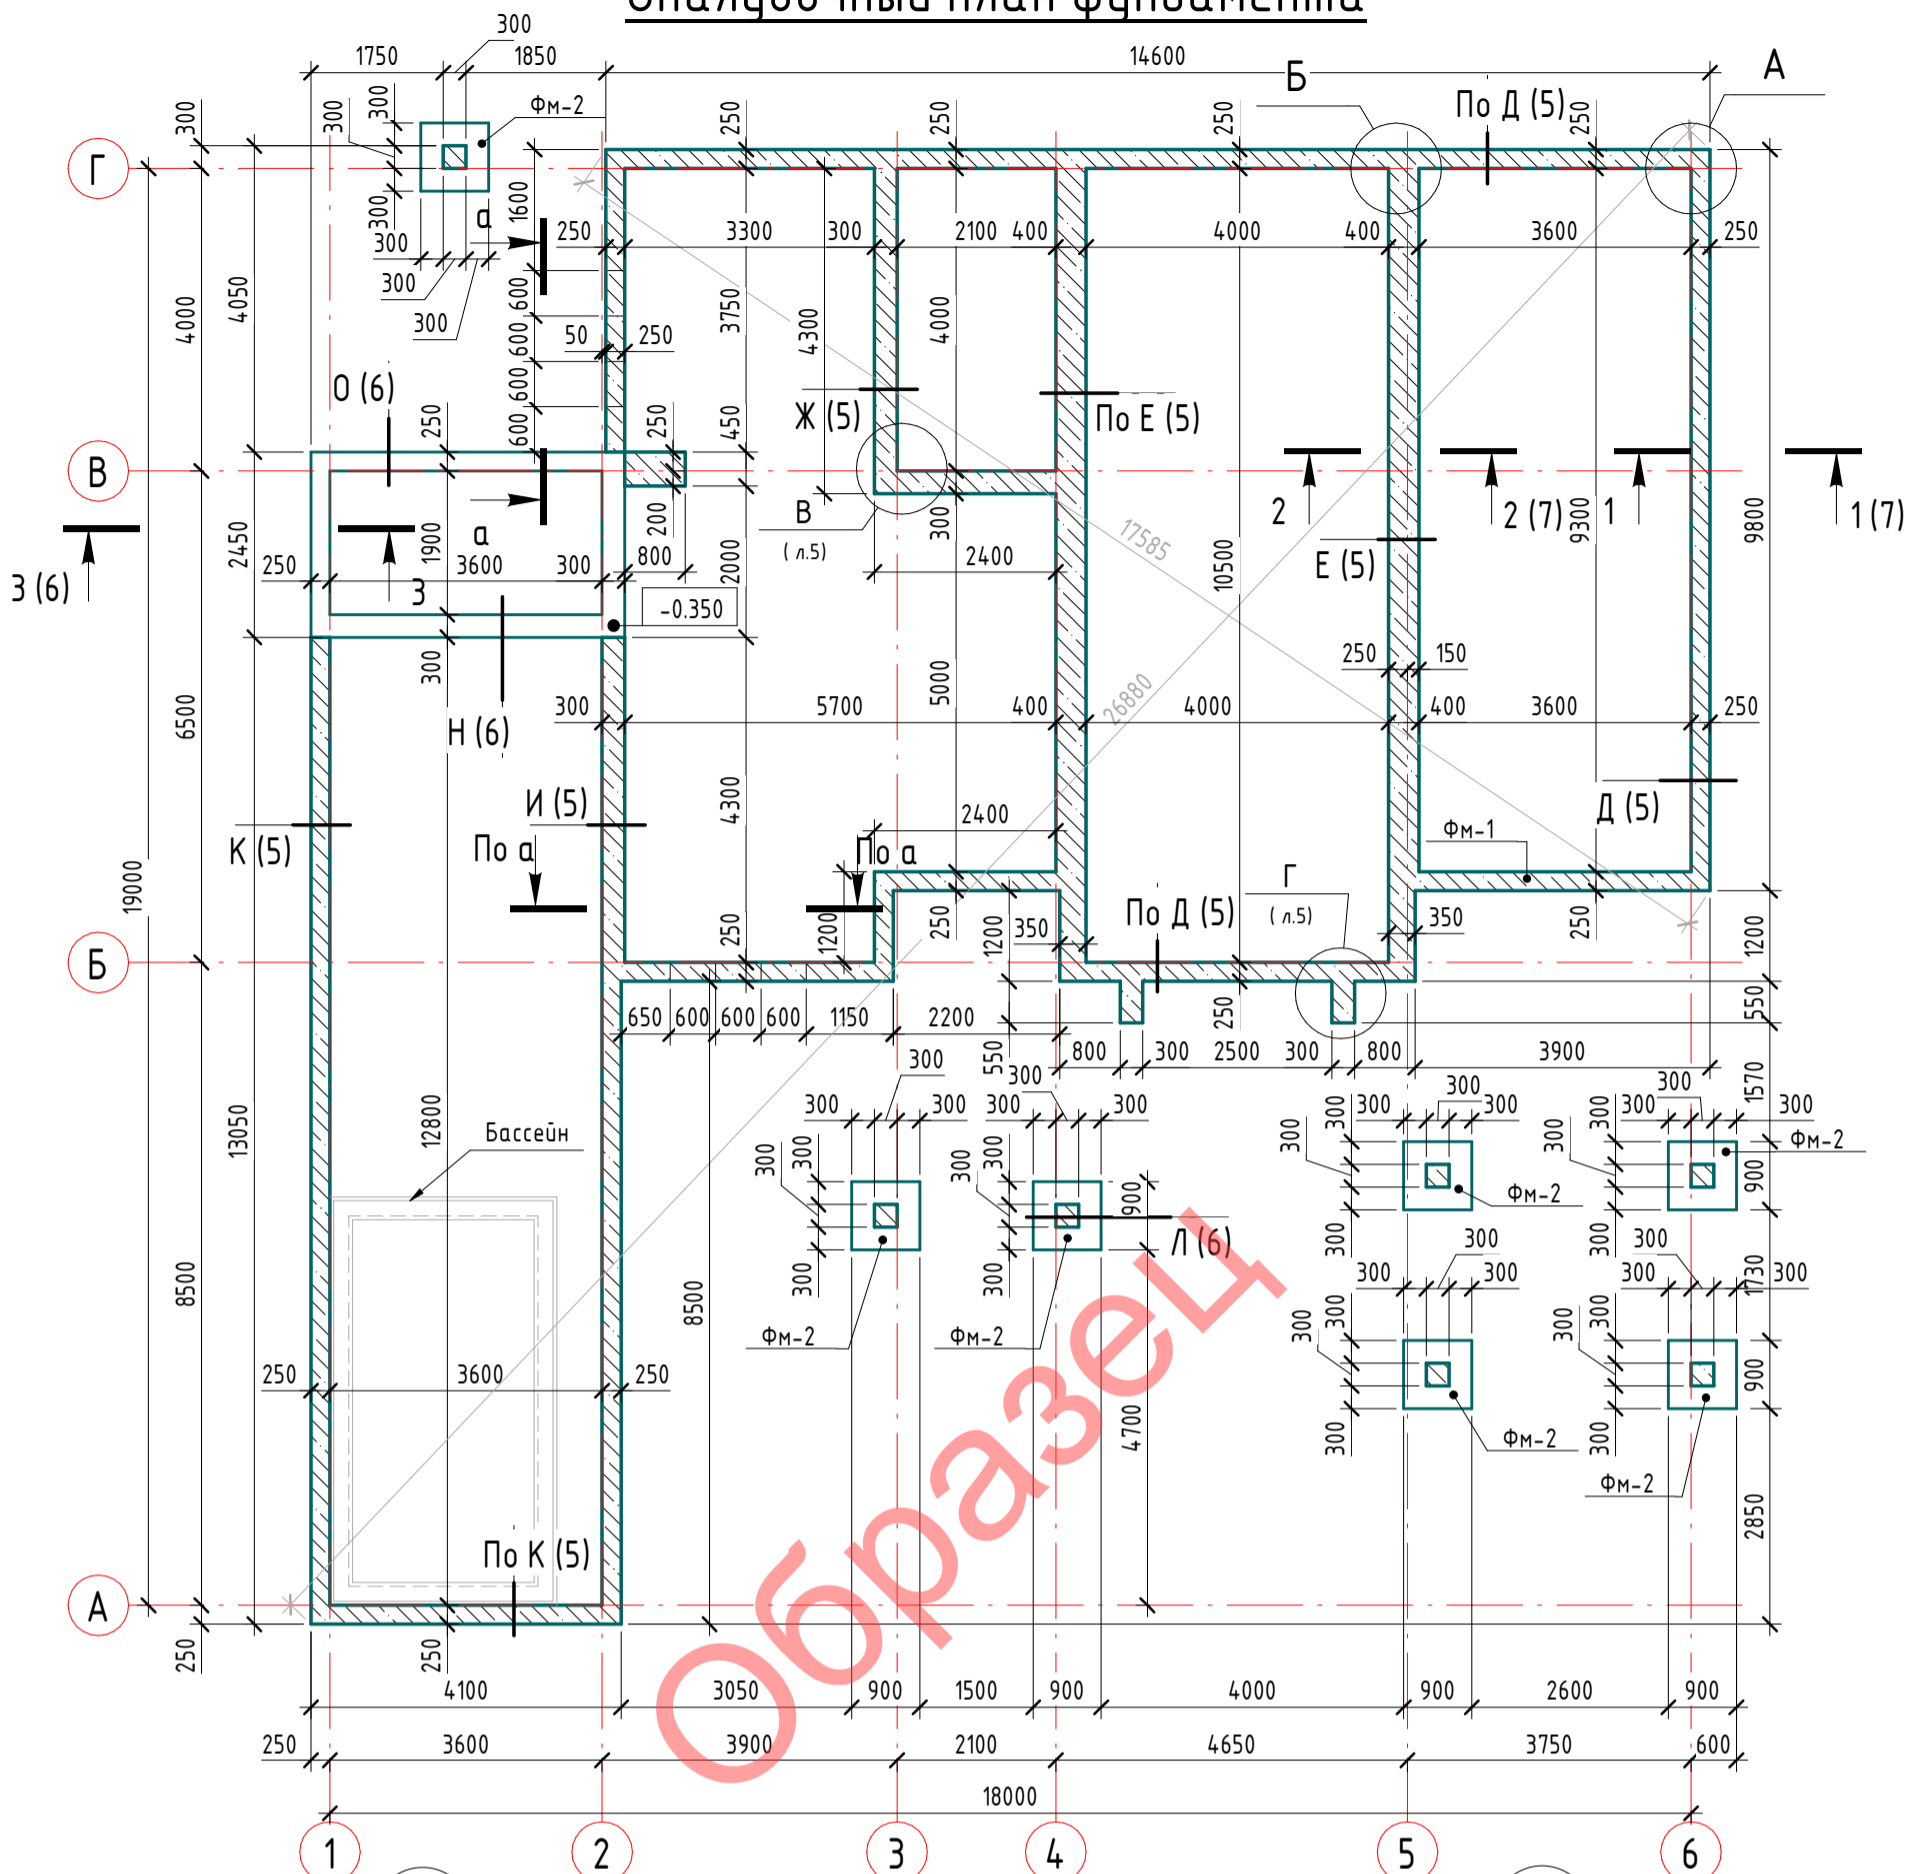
300
1750 1850 14600
Б
А
Фм-2
По Д (5)
300 300 250 250 250 250
Г
300 1600 а
250 3300 300 2100 400 4000 400 3600 250
300 300 300
4000 4050 3750 4300 4000
600 600 600 600
50 250
О (6)
250 250 450
Ж (5)
По Е (5)
В
2 2 (7) 1 1 (7)
9300 9800
3 (6)
2450 250 1900 а 3600 300
200 800 2000
В
( л.5)
300 2400
17585
10500
Е (5)
3
-0.350
250 150
300
Н (6)
300 5700 5000 400 4000 400 3600 250
26880
6500
19000
К (5)
И (5)
По а
4300
2400
По а
Фм-1
Д (5)
Г
( л.5)
По Д (5)
250 1200 250 1200 350 350 250 1200
Б
650 600 600 600 1150 2200
250 550
550
300
800 300 2500 300 800 3900
300 300 300 300
300 300 300 300 300 300 300 300 300 300 300
1570
Фм-2
Бассейн
12800
13050
300 300 300 300 900 900
Л (6)
Фм-2 Фм-2 Фм-2
8500 8500
300 300 300 300
1730
300 300 300 300
250 3600 250
4700
300 300
900
Фм-2 Фм-2
Образец
2850
По К (5)
А
250 250
4100 3050 900 1500 900 4000 900 2600 900
250 3600 3900 2100 4650 3750 600
18000
1 2 3 4 5 6